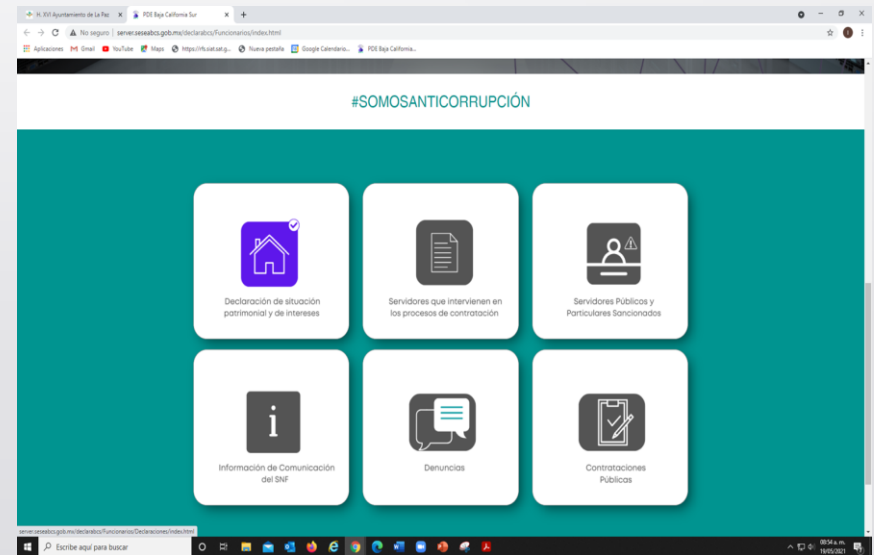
H. XVI Ayuntamiento de La Paz × PDE Baja California Sur × +

No seguro | server.seseabcs.gob.mx/declarabcs/Funcionarios/index.html

Aplicaciones Gmail YouTube Maps https://rfs.sat.gob... Nueva pestaña Google Calendario... PDE Baja California...

#SOMOSANTICORRUPCIÓN

Declaración de situación patrimonial y de intereses

Servidores que intervienen en los procesos de contratación

Servidores Públicos y Particulares Sancionados

Información de Comunicación del SNF

Denuncias

Contrataciones Públicas

server.seseabcs.gob.mx/declarabcs/Funcionarios/Declaraciones/index.html

Escribe aquí para buscar

09:54 a. m.
19/05/2021